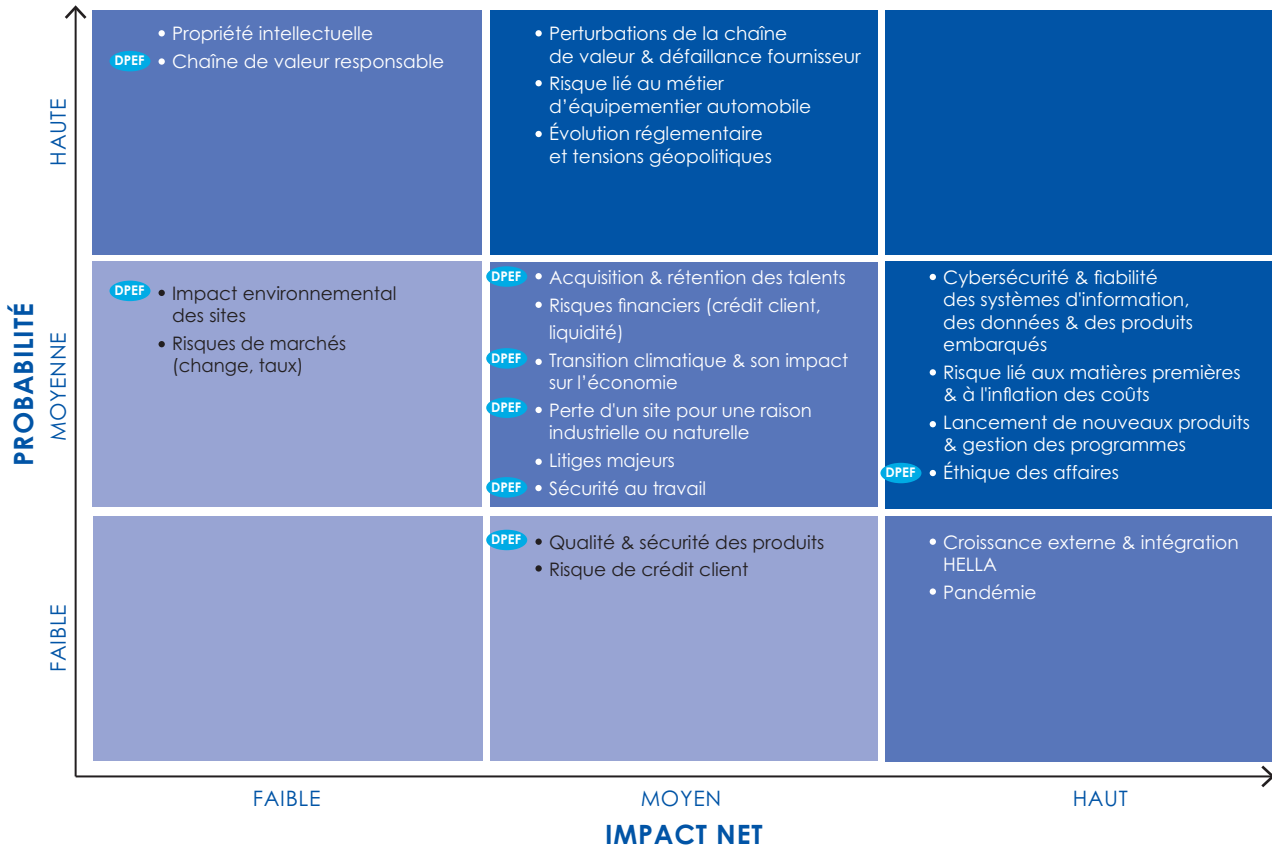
PROBABILITÉ

HAUTE

• Propriété intellectuelle
DPEF • Chaîne de valeur responsable

• Perturbations de la chaîne de valeur & défaillance fournisseur
• Risque lié au métier d'équipementier automobile
• Évolution réglementaire et tensions géopolitiques

MOYENNE

DPEF • Impact environnemental des sites
• Risques de marchés (change, taux)

DPEF • Acquisition & rétention des talents
• Risques financiers (crédit client, liquidité)
DPEF • Transition climatique & son impact sur l'économie
DPEF • Perte d'un site pour une raison industrielle ou naturelle
• Litiges majeurs
DPEF • Sécurité au travail

• Cybersécurité & fiabilité des systèmes d'information, des données & des produits embarqués
• Risque lié aux matières premières & à l'inflation des coûts
• Lancement de nouveaux produits & gestion des programmes
DPEF • Éthique des affaires

FAIBLE

DPEF • Qualité & sécurité des produits
• Risque de crédit client

• Croissance externe & intégration HELLA
• Pandémie

FAIBLE
MOYEN
HAUT

IMPACT NET